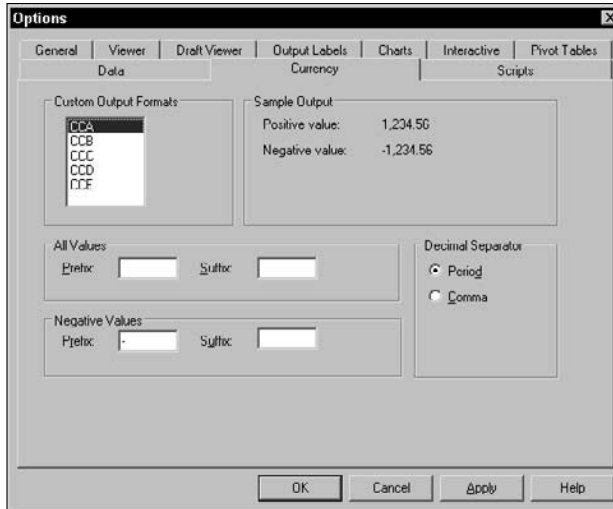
Options

General | Viewer | Draft Viewer | Output Labels | Charts | Interactive | Pivot Tables
Data | Currency | Scripts

Custom Output Formats
CCA
CCB
CCC
CCD
CCE

Sample Output
Positive value: 1,234.56
Negative value: -1,234.56

All Values
Prefix: Suffix:

Decimal Separator
Period
Comma

Negative Values
Prefix: - Suffix:

OK Cancel Apply Help